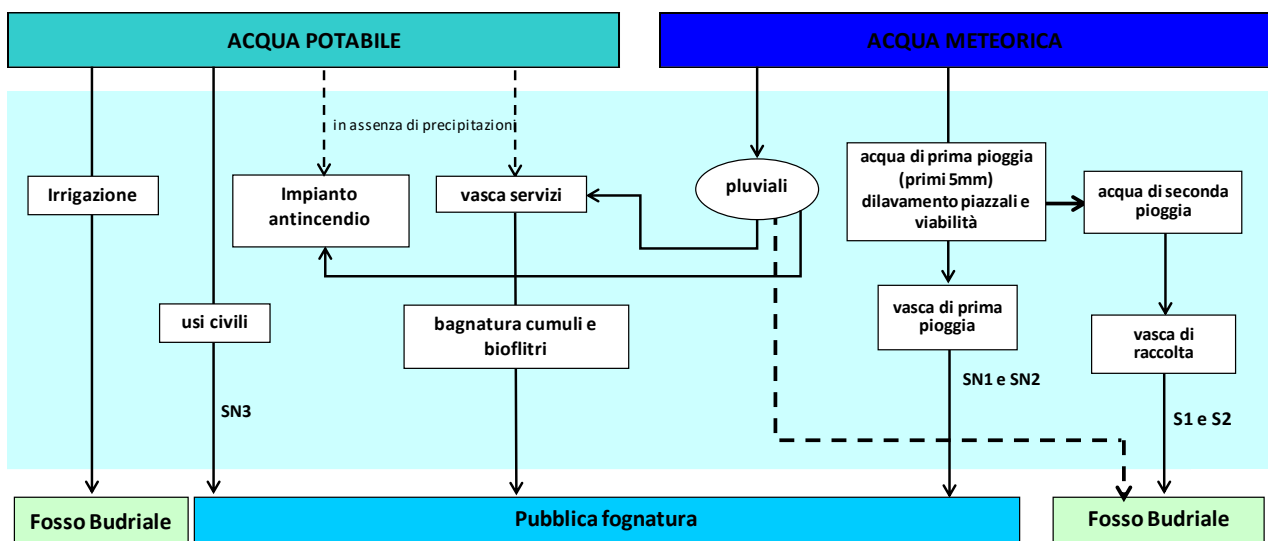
ACQUA POTABILE

ACQUA METEORICA

in assenza di precipitazioni

Irrigazione

Impianto antincendio

vasca servizi

pluviali

acqua di prima pioggia (primi 5mm) dilavamento piazzali e viabilità

acqua di seconda pioggia

usi civili

bagnatura cumuli e bioflitri

vasca di prima pioggia

vasca di raccolta

SN3

SN1 e SN2

S1 e S2

Fosso Budriale

Pubblica fognatura

Fosso Budriale